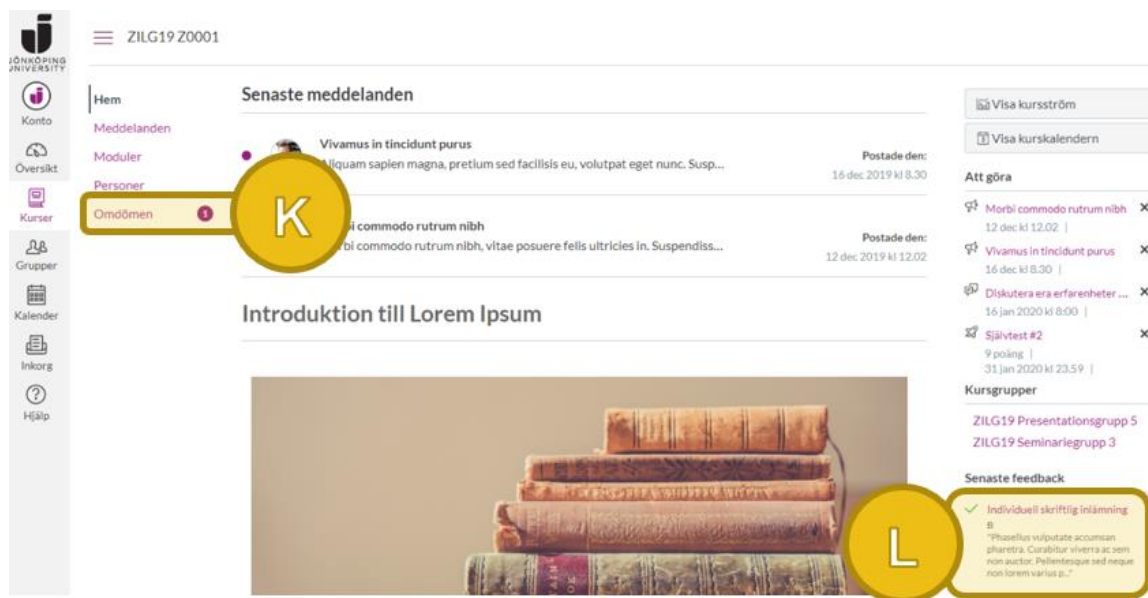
JÖNKÖPING UNIVERSITY

Konto
Översikt
Kurser
Grupper
Kalender
Inkorg
Hjälp

ZILG19 Z0001

Hem
Meddelanden
Moduler
Personer
Omdömen 1

K

Senaste meddelanden

Vivamus in tincidunt purus
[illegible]liquam sapien magna, pretium sed facilisis eu, volutpat eget nunc. Susp...
Postade den:
16 dec 2019 kl 8.30

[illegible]i commodo rutrum nibh
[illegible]bi commodo rutrum nibh, vitae posuere felis ultricies in. Suspendiss...
Postade den:
12 dec 2019 kl 12.02

Introduktion till Lorem Ipsum

Visa kursström
Visa kurskalendern

Att göra
Morbi commodo rutrum nibh ×
12 dec kl 12.02 |
Vivamus in tincidunt purus ×
16 dec kl 8.30 |
Diskutera era erfarenheter ... ×
16 jan 2020 kl 8:00 |
Självtest #2 ×
9 poäng |
31 jan 2020 kl 23.59 |

Kursgrupper
ZILG19 Presentationsgrupp 5
ZILG19 Seminariegrupp 3

Senaste feedback
Individuell skriftlig inlämning
B
"Phasellus vulputate accumsan pharetra. Curabitur viverra ac sem non auctor. Pellentesque sed neque non lorem varius p..."

L